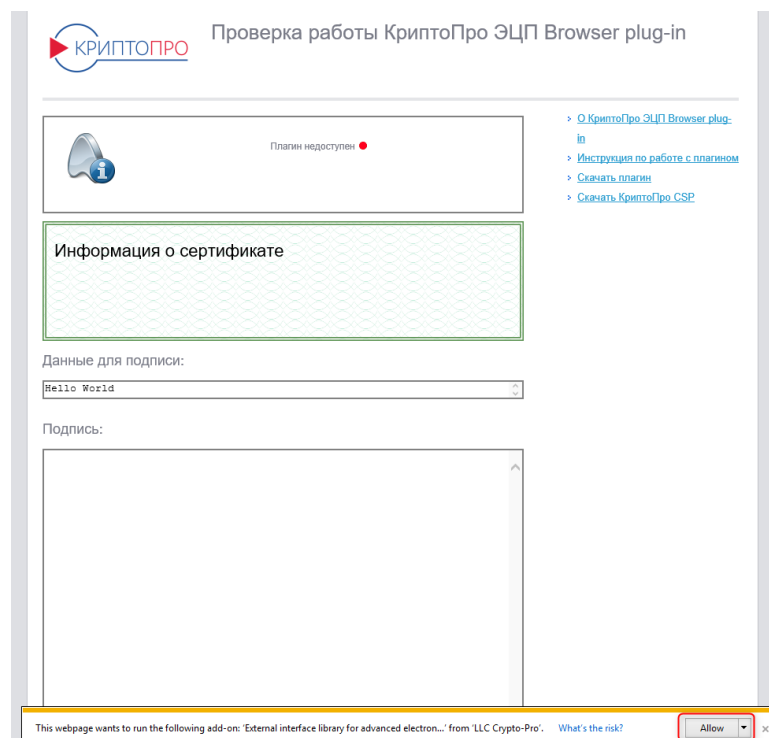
КРИПТОПРО

Проверка работы КриптоПро ЭЦП Browser plug-in

Плагин недоступен

» О КриптоПро ЭЦП Browser plug-in
» Инструкция по работе с плагином
» Скачать плагин
» Скачать КриптоПро CSP

Информация о сертификате

Данные для подписи:

Hello World

Подпись:

This webpage wants to run the following add-on: 'External interface library for advanced electron...' from 'LLC Crypto-Pro'. What's the risk?

Allow

×